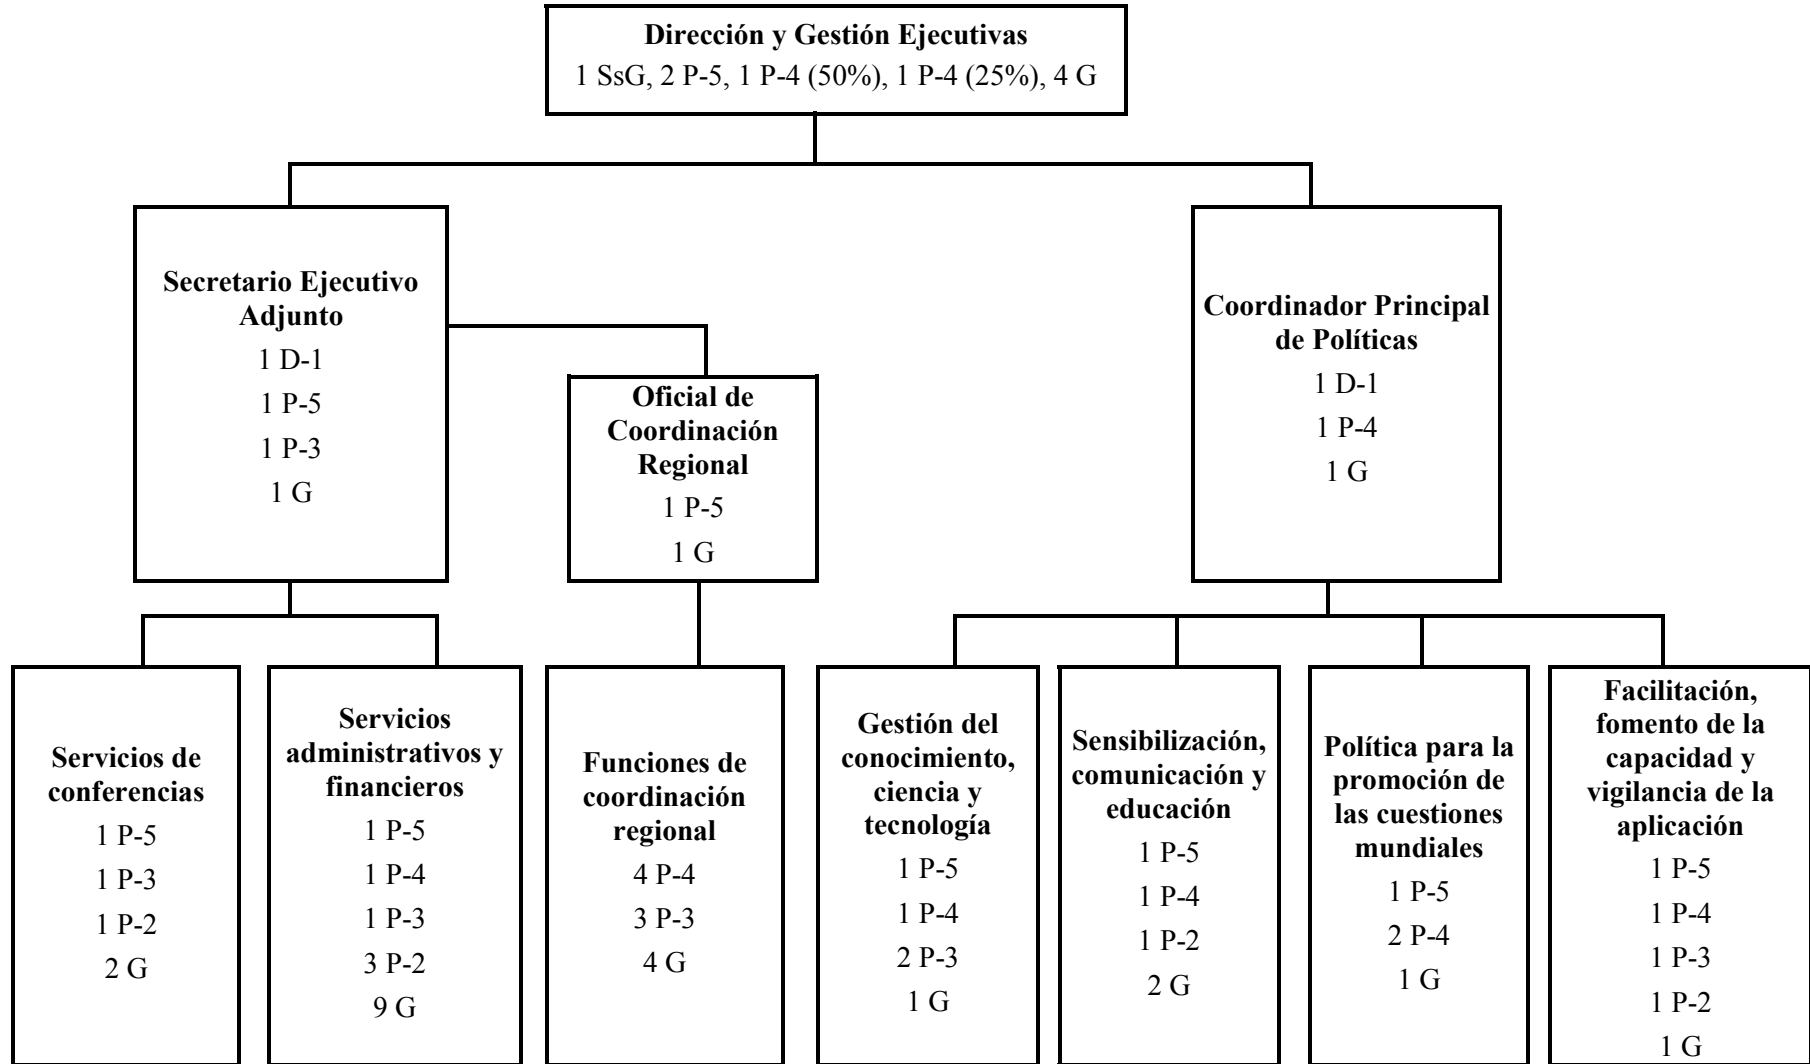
Dirección y Gestión Ejecutivas
1 SsG, 2 P-5, 1 P-4 (50%), 1 P-4 (25%), 4 G

Secretario Ejecutivo Adjunto
1 D-1
1 P-5
1 P-3
1 G

Oficial de Coordinación Regional
1 P-5
1 G

Coordinador Principal de Políticas
1 D-1
1 P-4
1 G

Servicios de conferencias
1 P-5
1 P-3
1 P-2
2 G

Servicios administrativos y financieros
1 P-5
1 P-4
1 P-3
3 P-2
9 G

Funciones de coordinación regional
4 P-4
3 P-3
4 G

Gestión del conocimiento, ciencia y tecnología
1 P-5
1 P-4
2 P-3
1 G

Sensibilización, comunicación y educación
1 P-5
1 P-4
1 P-2
2 G

Política para la promoción de las cuestiones mundiales
1 P-5
2 P-4
1 G

Facilitación, fomento de la capacidad y vigilancia de la aplicación
1 P-5
1 P-4
1 P-3
1 P-2
1 G